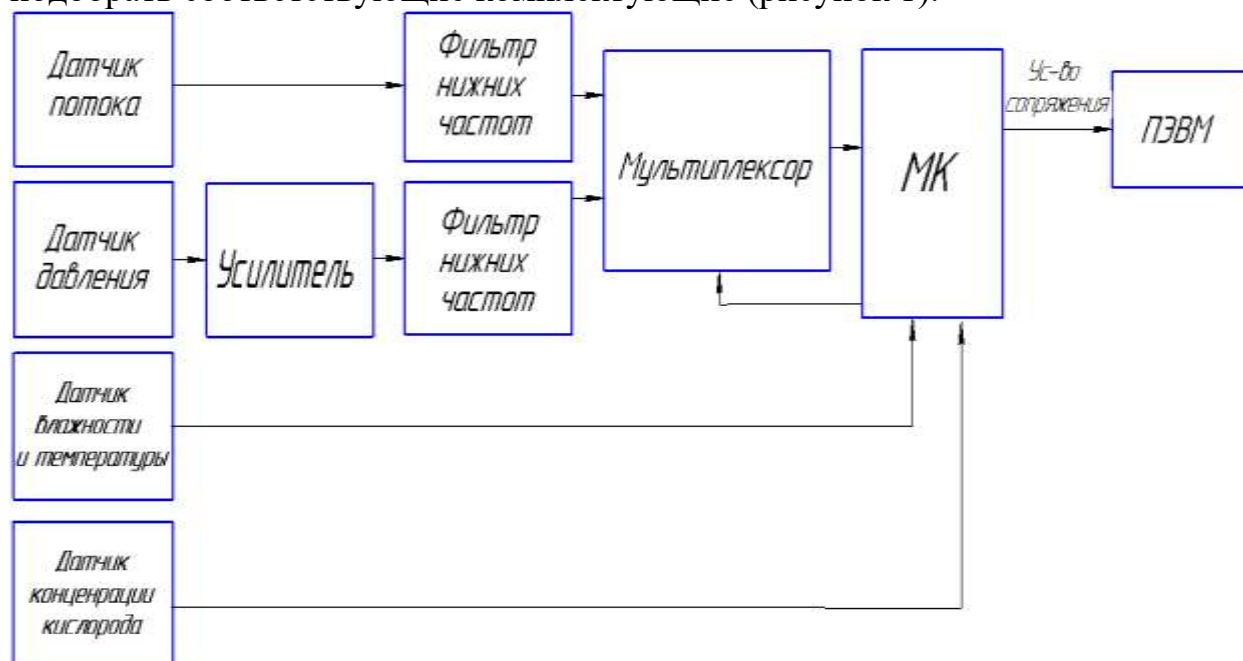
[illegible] (рисунок 1).

Датчик потока

Фильтр нижних частот

Мультиплексор

МК

Ус-во сопряжения

ПЭВМ

Датчик давления

Усилитель

Фильтр нижних частот

Датчик влажности и температуры

Датчик концентрации кислорода